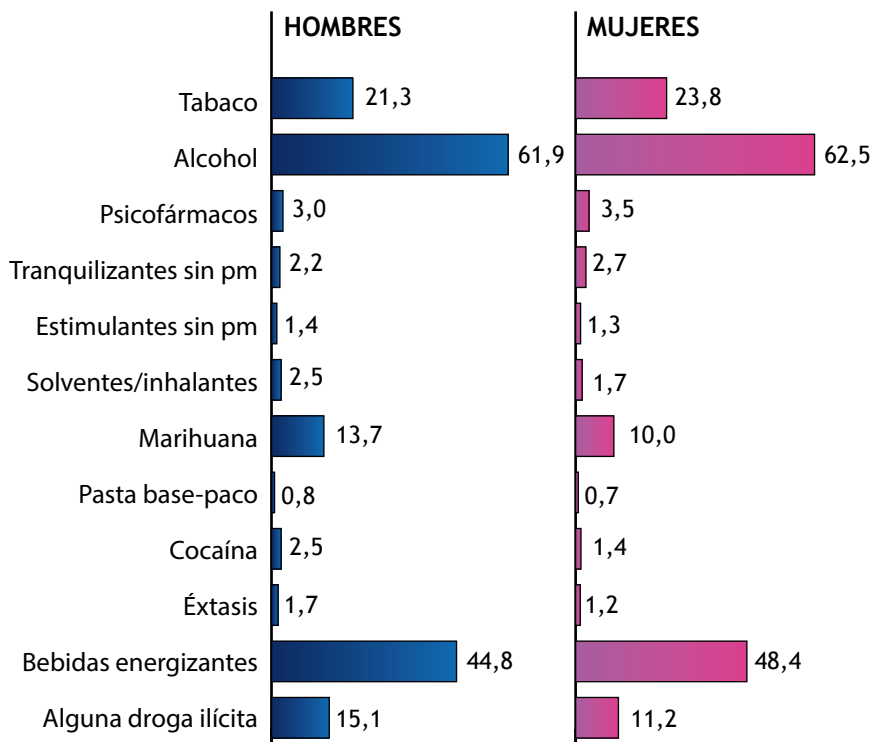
| | HOMBRES | MUJERES |
|---|---|---|
| Tabaco | 21,3 | 23,8 |
| Alcohol | 61,9 | 62,5 |
| Psicofármacos | 3,0 | 3,5 |
| Tranquilizantes sin pm | 2,2 | 2,7 |
| Estimulantes sin pm | 1,4 | 1,3 |
| Solventes/inhalantes | 2,5 | 1,7 |
| Marihuana | 13,7 | 10,0 |
| Pasta base-paco | 0,8 | 0,7 |
| Cocaína | 2,5 | 1,4 |
| Éxtasis | 1,7 | 1,2 |
| Bebidas energizantes | 44,8 | 48,4 |
| Alguna droga ilícita | 15,1 | 11,2 |